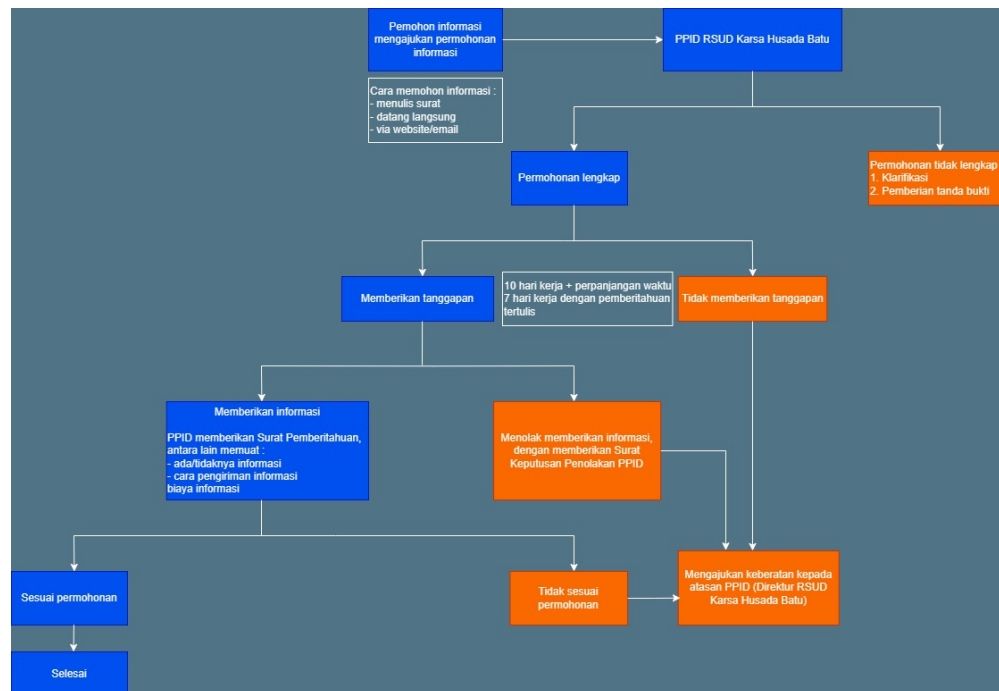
Pemohon informasi mengajukan permohonan informasi

PPID RSUD Karsa Husada Batu

Cara memohon informasi :
- menulis surat
- datang langsung
- via website/email

Permohonan lengkap

Permohonan tidak lengkap
1. Klarifikasi
2. Pemberian tanda bukti

Memberikan tanggapan

10 hari kerja + perpanjangan waktu 7 hari kerja dengan pemberitahuan tertulis

Tidak memberikan tanggapan

Memberikan informasi

PPID memberikan Surat Pemberitahuan, antara lain memuat :
- ada/tidaknya informasi
- cara pengiriman informasi
biaya informasi

Menolak memberikan informasi, dengan memberikan Surat Keputusan Penolakan PPID

Sesuai permohonan

Tidak sesuai permohonan

Mengajukan keberatan kepada atasan PPID (Direktur RSUD Karsa Husada Batu)

Selesai